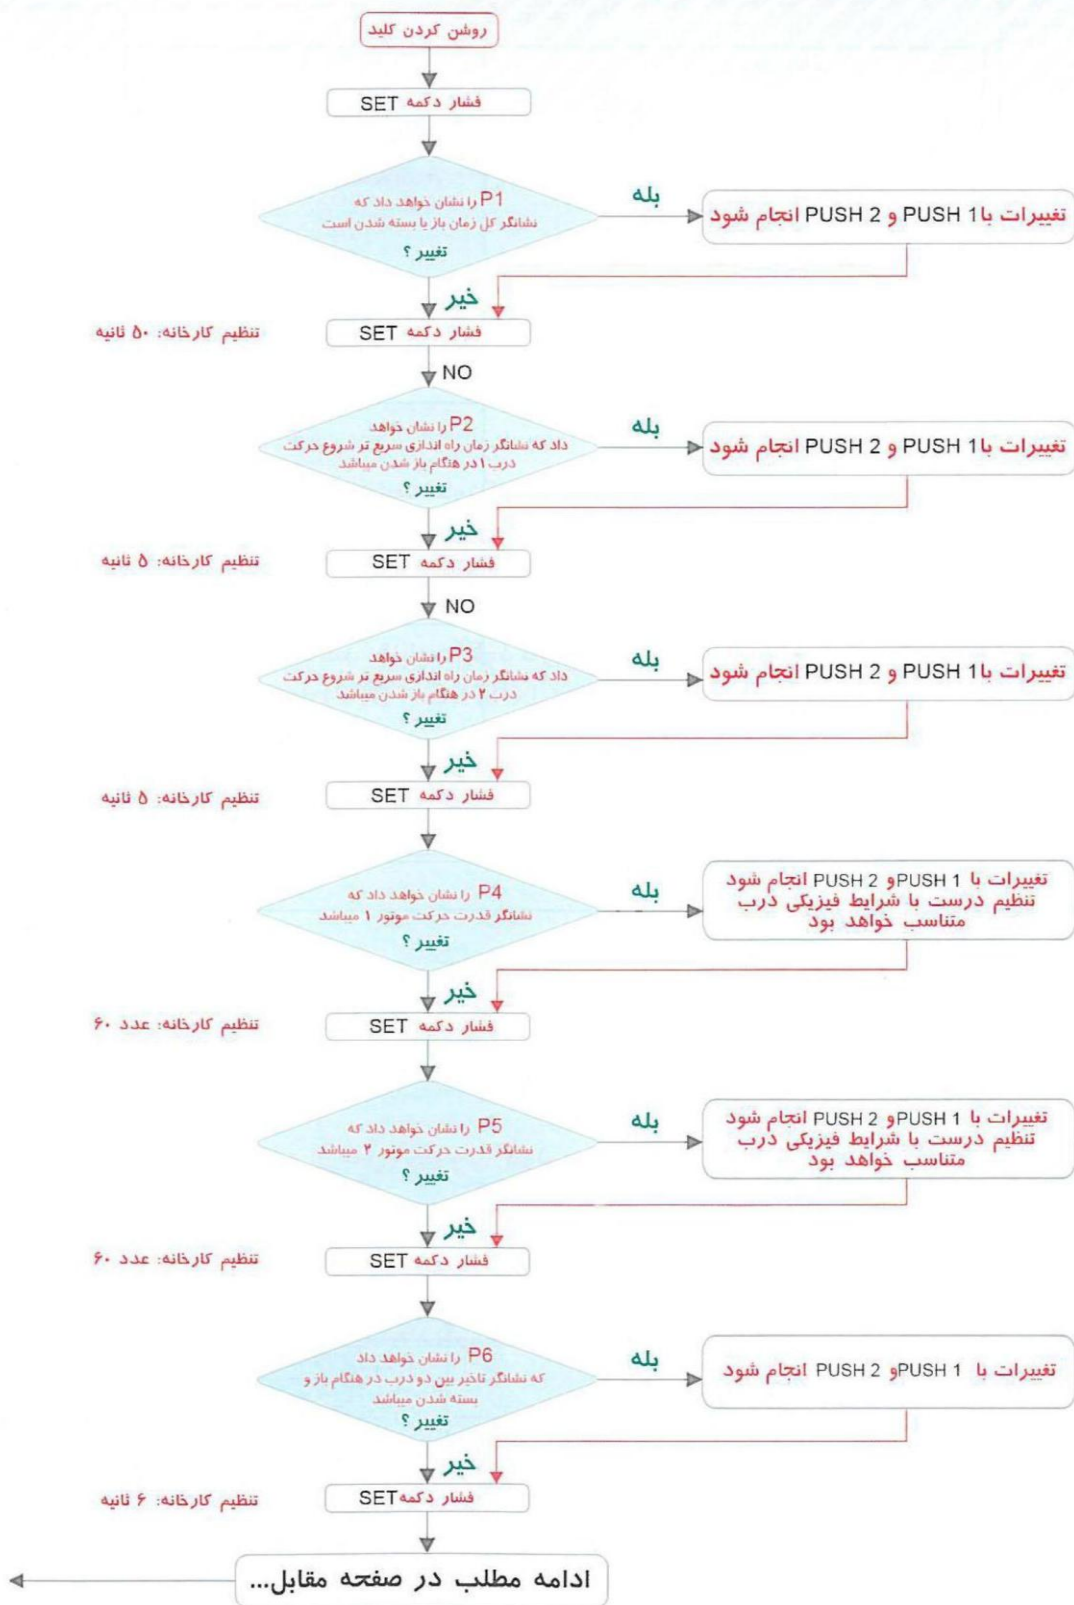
روشن کردن کلید

فشار دکمه SET

P1 را نشان خواهد داد که نشانگر کل زمان باز یا بسته شدن است
تغییر ؟

بله

تغییرات با PUSH 1 و PUSH 2 انجام شود

خیر

تنظیم کارخانه: ۵۰ ثانیه

فشار دکمه SET

NO

P2 را نشان خواهد داد که نشانگر زمان راه اندازی سریع تر شروع حرکت درب ۱ در هنگام باز شدن میباشد
تغییر ؟

بله

تغییرات با PUSH 1 و PUSH 2 انجام شود

خیر

تنظیم کارخانه: ۵ ثانیه

فشار دکمه SET

NO

P3 را نشان خواهد داد که نشانگر زمان راه اندازی سریع تر شروع حرکت درب ۲ در هنگام باز شدن میباشد
تغییر ؟

بله

تغییرات با PUSH 1 و PUSH 2 انجام شود

خیر

تنظیم کارخانه: ۵ ثانیه

فشار دکمه SET

P4 را نشان خواهد داد که نشانگر قدرت حرکت موتور ۱ میباشد
تغییر ؟

بله

تغییرات با PUSH 1 وPUSH 2 انجام شود تنظیم درست با شرایط فیزیکی درب متناسب خواهد بود

خیر

تنظیم کارخانه: عدد ۶۰

فشار دکمه SET

P5 را نشان خواهد داد که نشانگر قدرت حرکت موتور ۲ میباشد
تغییر ؟

بله

تغییرات با PUSH 1 وPUSH 2 انجام شود تنظیم درست با شرایط فیزیکی درب متناسب خواهد بود

خیر

تنظیم کارخانه: عدد ۶۰

فشار دکمه SET

P6 را نشان خواهد داد که نشانگر تاخیر بین دو درب در هنگام باز و بسته شدن میباشد
تغییر ؟

بله

تغییرات با PUSH 1 وPUSH 2 انجام شود

خیر

تنظیم کارخانه: ۶ ثانیه

فشار دکمه SET

ادامه مطلب در صفحه مقابل...